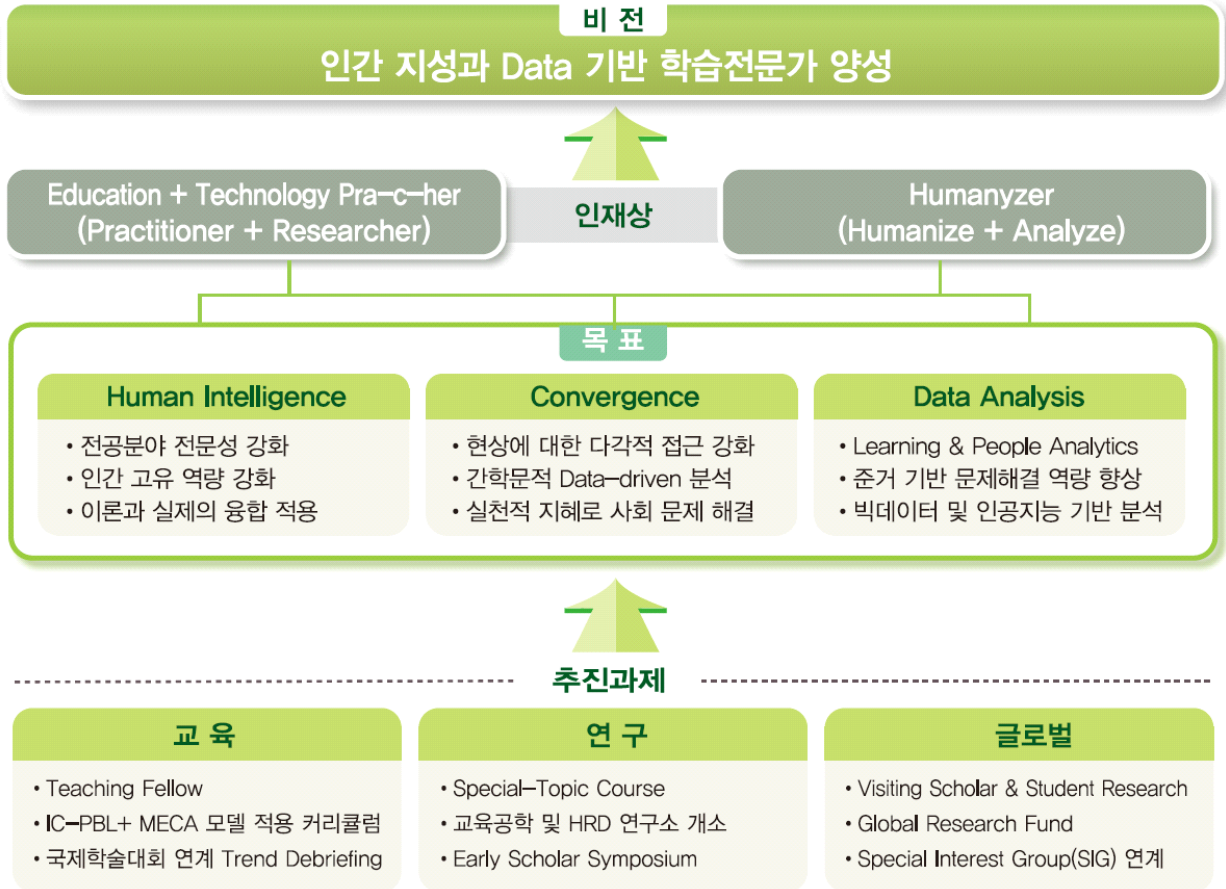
비 전
인간 지성과 Data 기반 학습전문가 양성

Education + Technology Pra-c-her (Practitioner + Researcher)

인재상

Humanyzer (Humanize + Analyze)

목 표

Human Intelligence
• 전공분야 전문성 강화
• 인간 고유 역량 강화
• 이론과 실제의 융합 적용

Convergence
• 현상에 대한 다각적 접근 강화
• 간학문적 Data-driven 분석
• 실천적 지혜로 사회 문제 해결

Data Analysis
• Learning & People Analytics
• 준거 기반 문제해결 역량 향상
• 빅데이터 및 인공지능 기반 분석

추진과제

교 육
• Teaching Fellow
• IC-PBL+ MECA 모델 적용 커리큘럼
• 국제학술대회 연계 Trend Debriefing

연 구
• Special-Topic Course
• 교육공학 및 HRD 연구소 개소
• Early Scholar Symposium

글로벌
• Visiting Scholar & Student Research
• Global Research Fund
• Special Interest Group(SIG) 연계